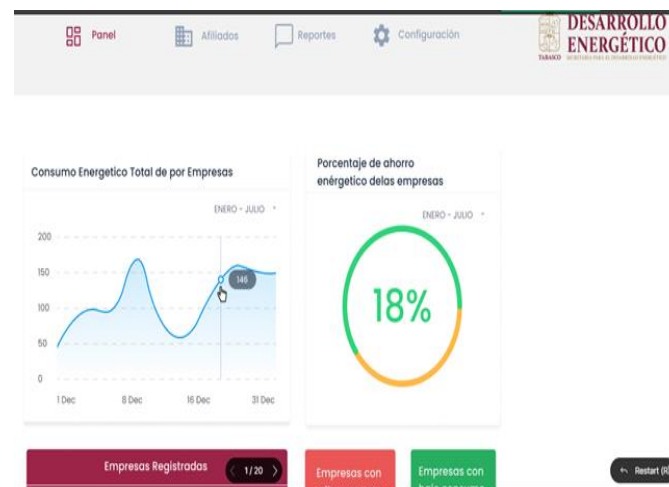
Panel Afiliados Reportes Configuración

DESARROLLO ENERGÉTICO
TABASCO SECRETARÍA PARA EL DESARROLLO ENERGÉTICO

Consumo Energetico Total de por Empresas

ENERO - JULIO

200
150
100
50
0

145

1 Dec 8 Dec 16 Dec 31 Dec

Porcentaje de ahorro enérgetico delas empresas

ENERO - JULIO

18%

Empresas Registradas 1/20

Empresas con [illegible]

Empresas con bajo consumo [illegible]

Restart (R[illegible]